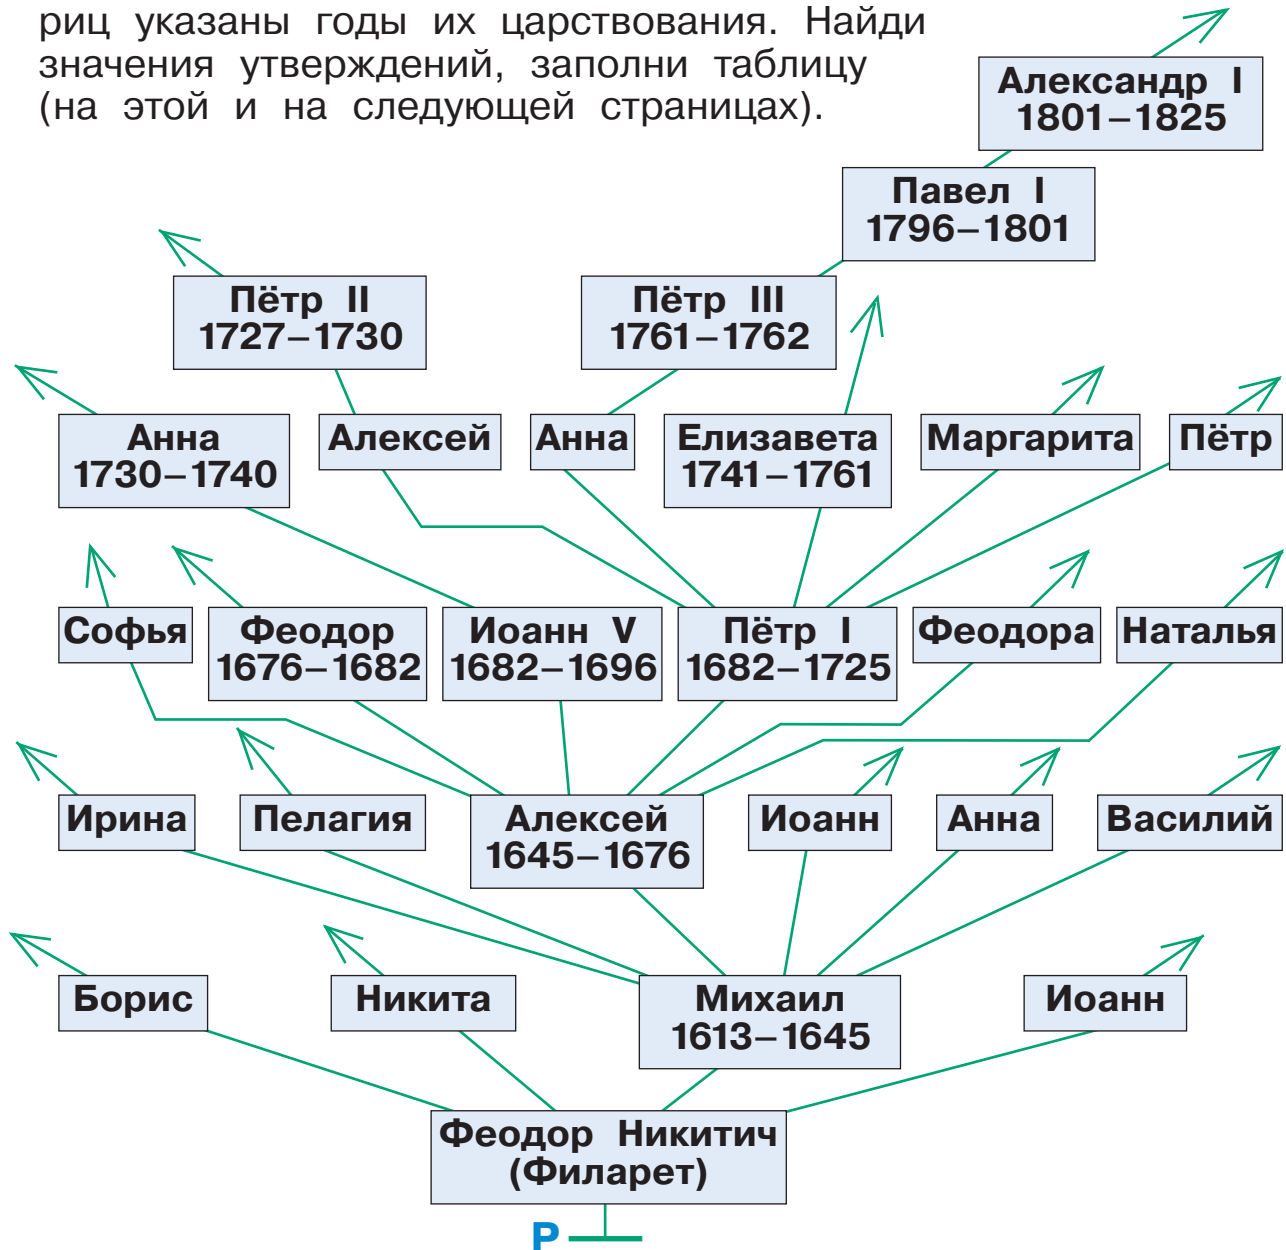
риц указаны годы их царствования. Найди значения утверждений, заполни таблицу (на этой и на следующей страницах).

Александр I
1801–1825

Павел I
1796–1801

Пётр II
1727–1730

Пётр III
1761–1762

Анна
1730–1740

Алексей

Анна

Елизавета
1741–1761

Маргарита

Пётр

Софья

Феодор
1676–1682

Иоанн V
1682–1696

Пётр I
1682–1725

Феодора

Наталья

Ирина

Пелагия

Алексей
1645–1676

Иоанн

Анна

Василий

Борис

Никита

Михаил
1613–1645

Иоанн

Феодор Никитич
(Филарет)

Р